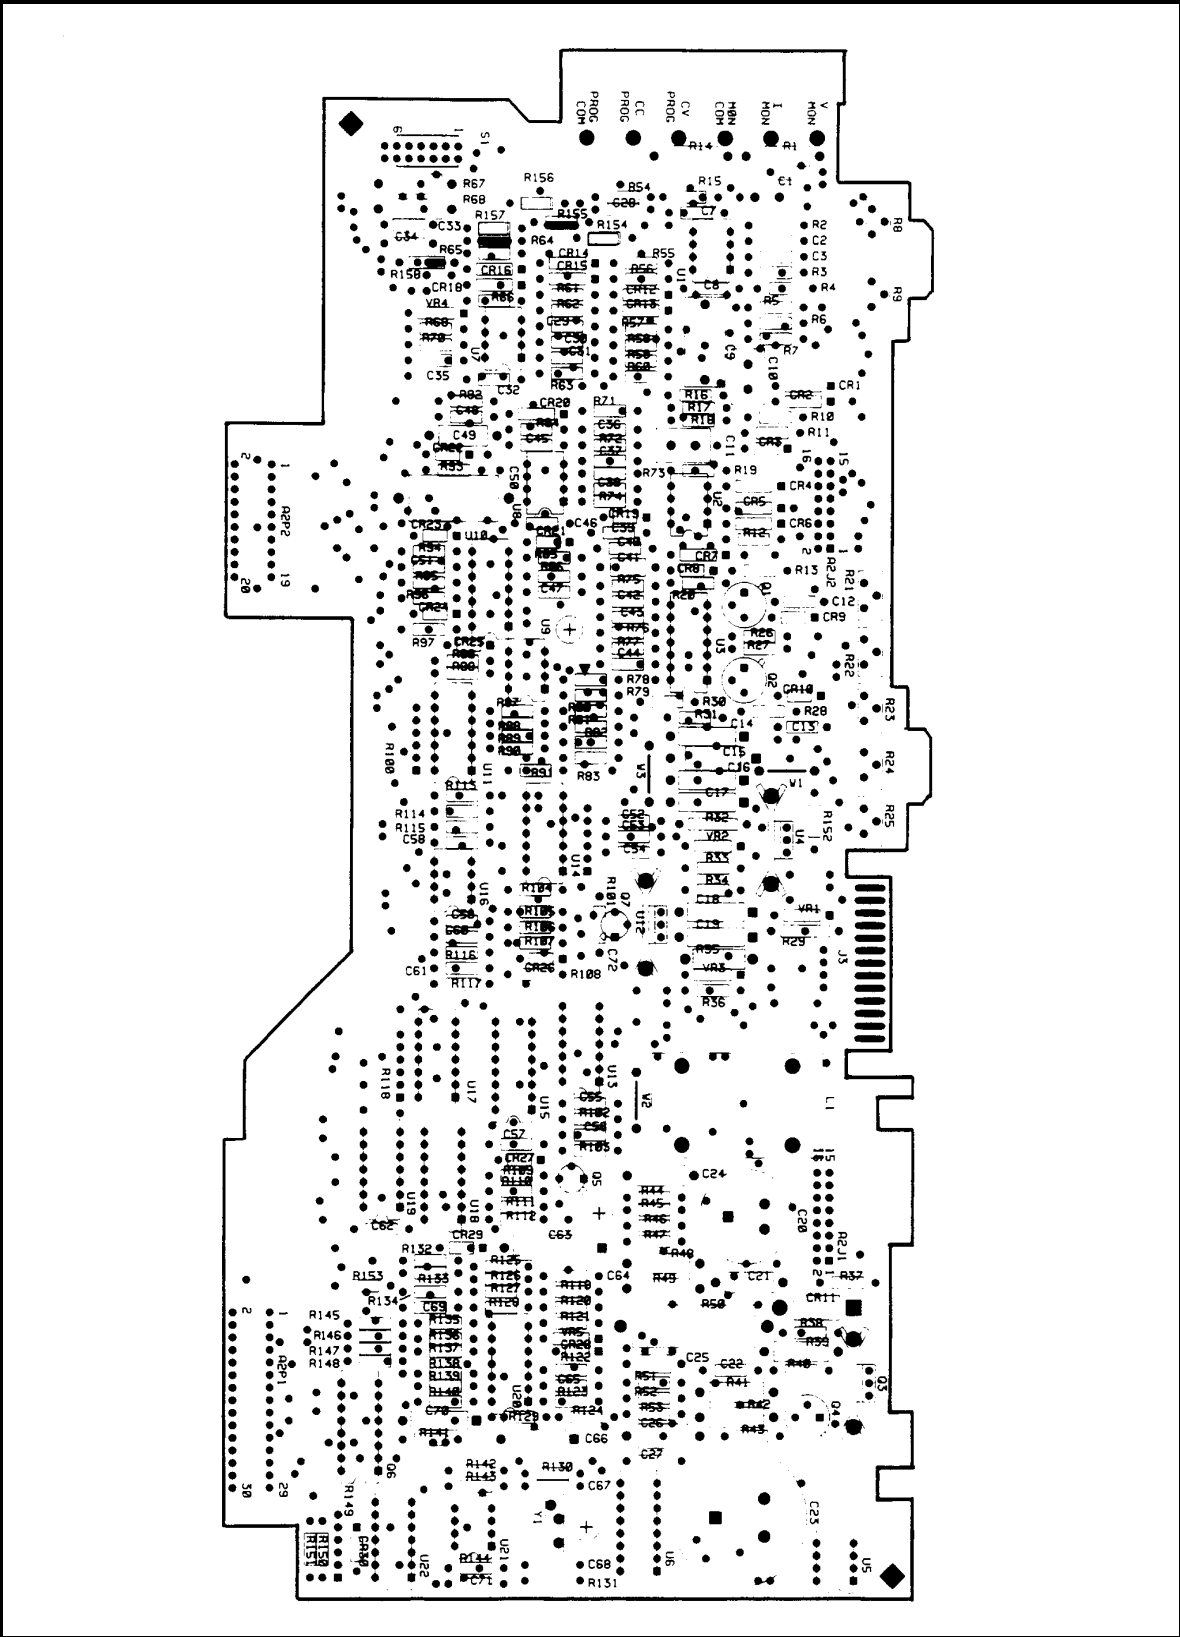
PROG COM
CC PROG
CV PROG
MON COM
I MON
V MON
S1
R14
R1
R67
R156
R68
R54
R15
C20
C7
C33
R157
R155
R154
C34
R64
R2
C2
R65
CR14
R55
C3
R158
CR15
R56
R3
CR16
R61
CR12
R4
CR18
R66
U1
C8
VR4
R62
CR13
R5
R68
C29
R57
R6
R70
U7
C30
R58
C31
R59
C9
R7
C35
R60
C10
C32
R63
CR1
R82
CR20
R71
R16
CR2
C48
R17
R10
R84
C36
R18
C49
C45
R72
C11
R11
CR3
CR22
C37
R19
R93
R73
C50
C38
U2
CR4
CR5
U8
R74
CR19
CR6
CR23
C46
U10
CR21
C39
R12
R94
C40
CR7
C51
R85
C41
R13
R95
R86
CR8
R96
C47
R75
R20
C12
CR24
C42
CR9
U9
C43
R26
R97
R76
U3
R27
CR25
R77
R98
C44
R99
R22
Q2
CR10
R78
R79
R87
R88
R30
R28
R80
R23
R31
R81
C14
R89
R82
C13
R90
C15
R100
U11
R91
R83
C16
R24
V3
R115
C17
V1
R114
C52
R32
R152
R25
R115
C53
VR2
C58
C54
U4
R33
U14
R104
R34
R101
Q7
C18
VR1
U16
R105
C59
U12
C19
R106
C60
R107
R29
J3
R35
R116
C72
CR26
VR3
C61
R108
R117
R36
R118
U17
U13
U15
C55
V2
R102
L1
C56
C57
R103
CR27
R109
C24
R110
Q5
R111
C20
U19
U18
R112
R44
R45
R46
C62
C63
R47
R48
CR29
R132
R125
R153
R133
R126
R118
C64
R49
R37
R127
C21
R134
R128
R120
R50
CR11
C69
R145
R121
R135
R38
R146
R136
VR5
R39
R147
R137
CR28
R148
R138
R122
C25
R40
C22
R139
C65
R51
R41
R140
R123
R52
U20
R53
R42
C70
R124
R129
C26
Q4
R43
R141
C66
C27
R142
R130
R143
C67
R149
C23
CR30
Y1
R144
U21
U6
U22
C68
C71
R131
U5
R150
R151
A2P1
A2P2
A2J1
A2J2
J5
J6
R8
R9
R21
Q1
Q3
Q6
1
2
9
19
20
29
30